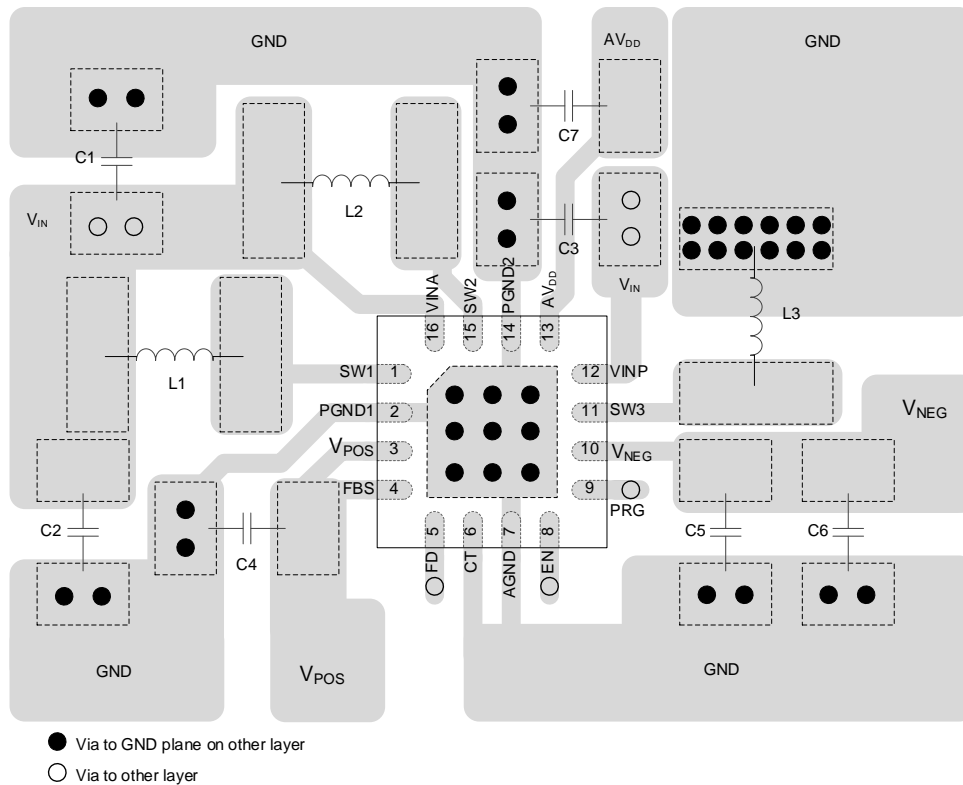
GND

AV$_{DD}$

GND

C1

C7

L2

V$_{IN}$

C3

V$_{IN}$

16 VINA

15 SW2

14 PGND2

13 AV$_{DD}$

L3

L1

SW1 1

12 VINP

PGND1 2

11 SW3

V$_{NEG}$

V$_{POS}$ 3

10 V$_{NEG}$

FBS 4

9

PRG

5 FD

6 CT

7 AGND

8 EN

C2

C4

C5

C6

GND

V$_{POS}$

GND

Via to GND plane on other layer

Via to other layer